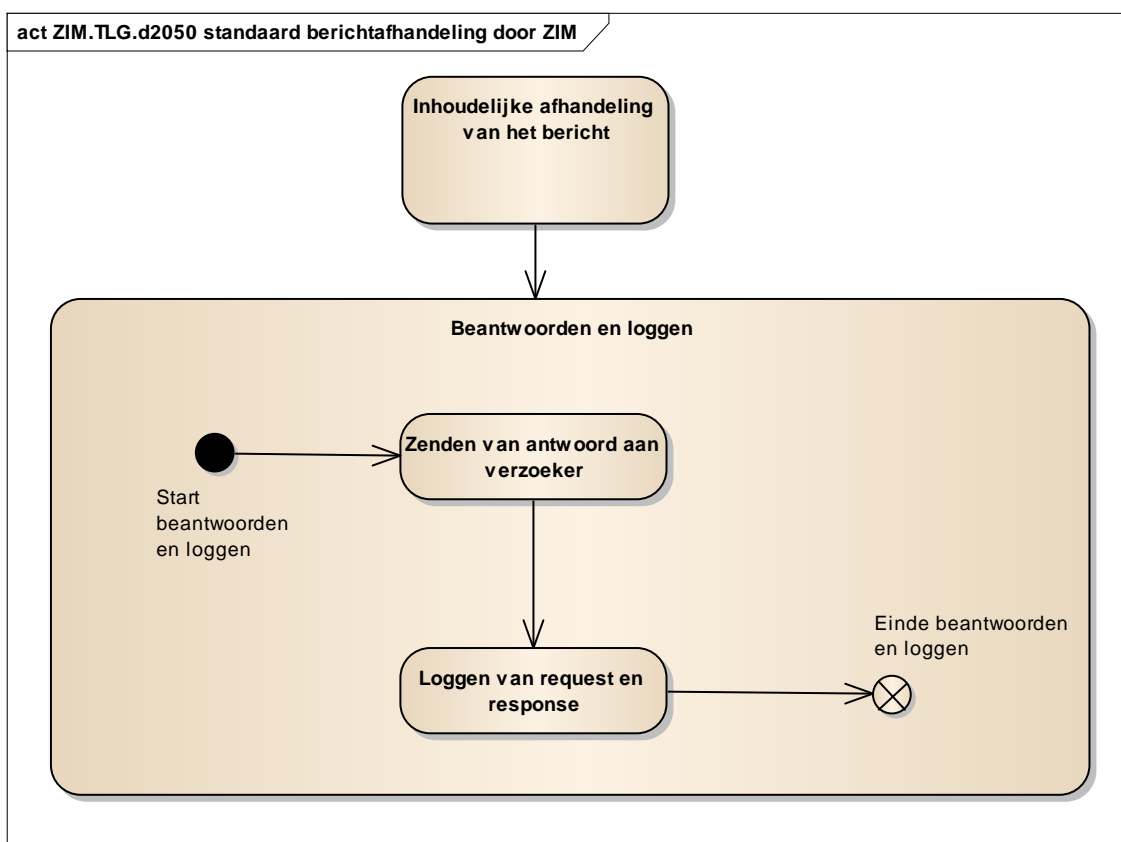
act ZIM.TLG.d2050 standaard berichtafhandeling door ZIM

Inhoudelijke afhandeling van het bericht

Beantwoorden en loggen

Start beantwoorden en loggen

Zenden van antwoord aan verzoeker

Loggen van request en response

Einde beantwoorden en loggen